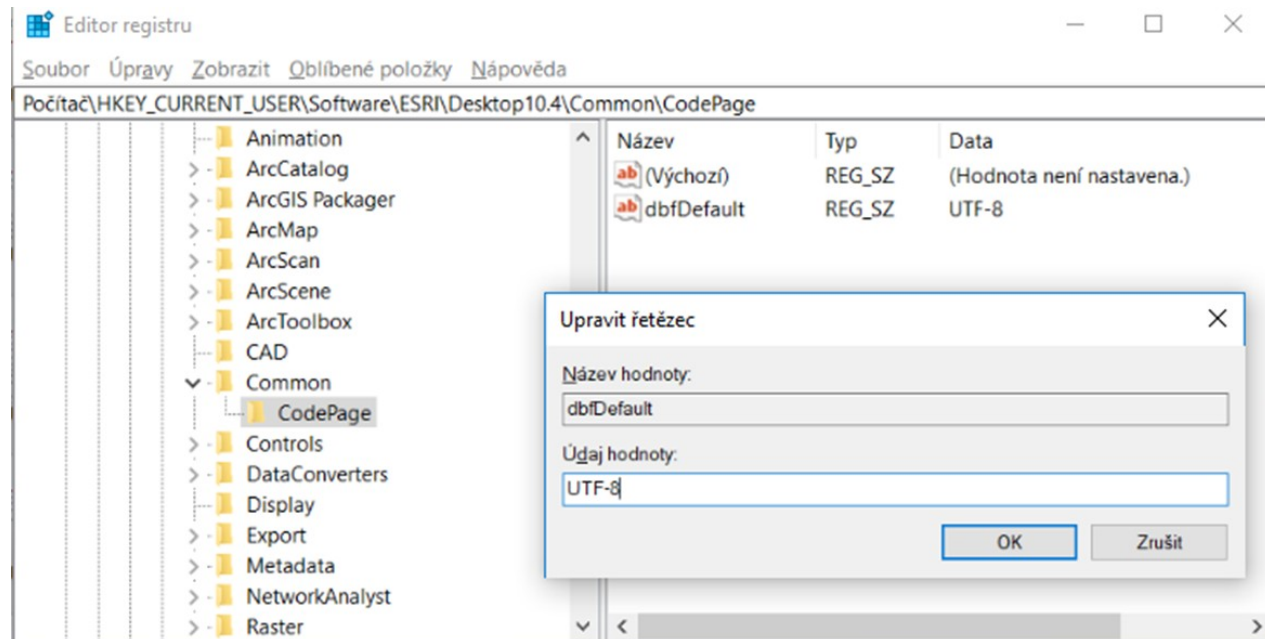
Editor registru

Soubor Úpravy Zobrazit Oblíbené položky Nápověda

Počítač\HKEY_CURRENT_USER\Software\ESRI\Desktop10.4\Common\CodePage

Animation
ArcCatalog
ArcGIS Packager
ArcMap
ArcScan
ArcScene
ArcToolbox
CAD
Common
CodePage
Controls
DataConverters
Display
Export
Metadata
NetworkAnalyst
Raster

| Název | Typ | Data |
|---|---|---|
| (Výchozí) | REG_SZ | (Hodnota není nastavena.) |
| dbfDefault | REG_SZ | UTF-8 |

Upravit řetězec

Název hodnoty:
dbfDefault

Údaj hodnoty:
UTF-8

OK
Zrušit